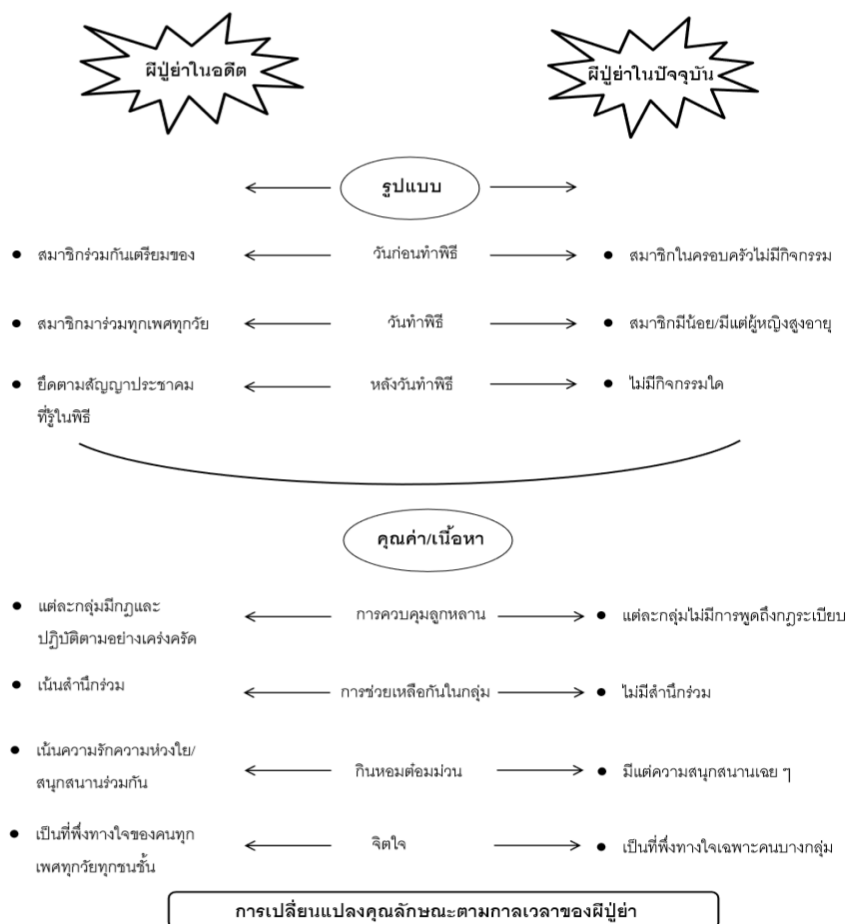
ผีปู่ย่าในอดีต

ผีปู่ย่าในปัจจุบัน

รูปแบบ

• สมาชิกร่วมกันเตรียมของ

วันก่อนทำพิธี

• สมาชิกในครอบครัวไม่มีกิจกรรม

• สมาชิกมาร่วมทุกเพศทุกวัย

วันทำพิธี

• สมาชิกมีน้อย/มีแต่ผู้หญิงสูงอายุ

• ยึดตามสัญญาประชาคมที่รู้ในพิธี

หลังวันทำพิธี

• ไม่มีกิจกรรมใด

คุณค่า/เนื้อหา

• แต่ละกลุ่มมีกฎและปฏิบัติตามอย่างเคร่งครัด

การควบคุมลูกหลาน

• แต่ละกลุ่มไม่มีการพูดถึงกฎระเบียบ

• เน้นสำนึกร่วม

การช่วยเหลือกันในกลุ่ม

• ไม่มีสำนึกร่วม

• เน้นความรักความห่วงใย/สนุกสนานร่วมกัน

กินหอมต่อมม่วน

• มีแต่ความสนุกสนานเฉย ๆ

• เป็นที่พึ่งทางใจของคนทุกเพศทุกวัยทุกชนชั้น

จิตใจ

• เป็นที่พึ่งทางใจเฉพาะคนบางกลุ่ม

การเปลี่ยนแปลงคุณลักษณะตามกาลเวลาของผีปู่ย่า